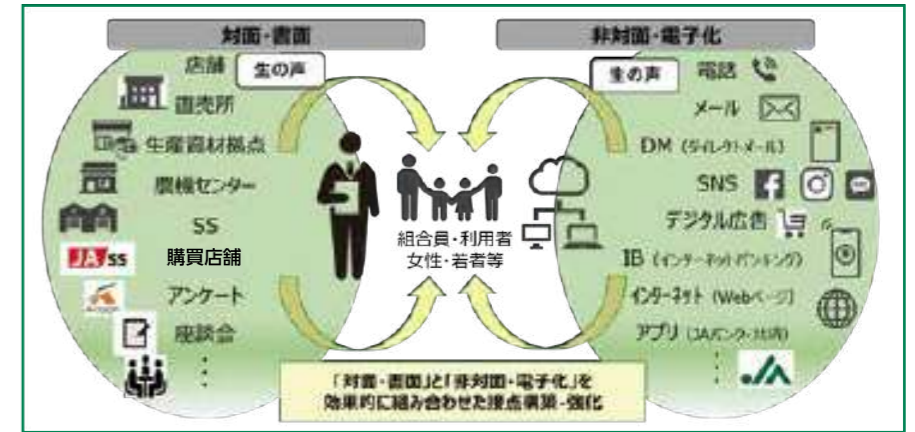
対面・書面

店舗
生の声
直売所
生産資材拠点
農機センター
SS
JA SS
購買店舗
アンケート
座談会
・
・
・

非対面・電子化

生の声
電話
メール
DM（ダイレクトメール）
SNS
デジタル広告
IB（インターネットバンキング）
インターネット（Webページ）
アプリ（JAバンク・共済）
・
・
・

組合員・利用者
女性・若者等

「対面・書面」と「非対面・電子化」を
効果的に組み合わせた接点構築・強化